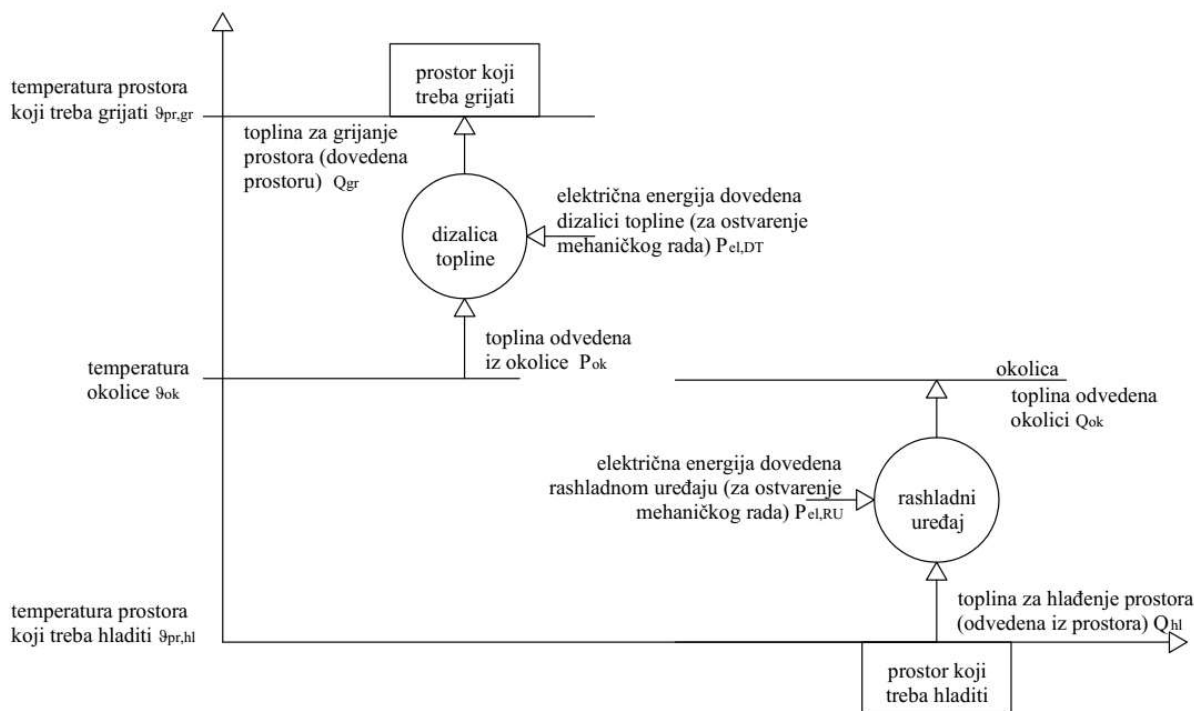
prostor koji treba grijati

temperatura prostora koji treba grijati $\vartheta_{pr,gr}$

toplina za grijanje prostora (dovedena prostoru) $Q_{gr}$

električna energija dovedena dizalici topline (za ostvarenje mehaničkog rada) $P_{el,DT}$

dizalica topline

toplina odvedena iz okolice $P_{ok}$

temperatura okolice $\vartheta_{ok}$

okolica

toplina odvedena okolici $Q_{ok}$

električna energija dovedena rashladnom uređaju (za ostvarenje mehaničkog rada) $P_{el,RU}$

rashladni uređaj

temperatura prostora koji treba hladiti $\vartheta_{pr,hl}$

toplina za hlađenje prostora (odvedena iz prostora) $Q_{hl}$

prostor koji treba hladiti